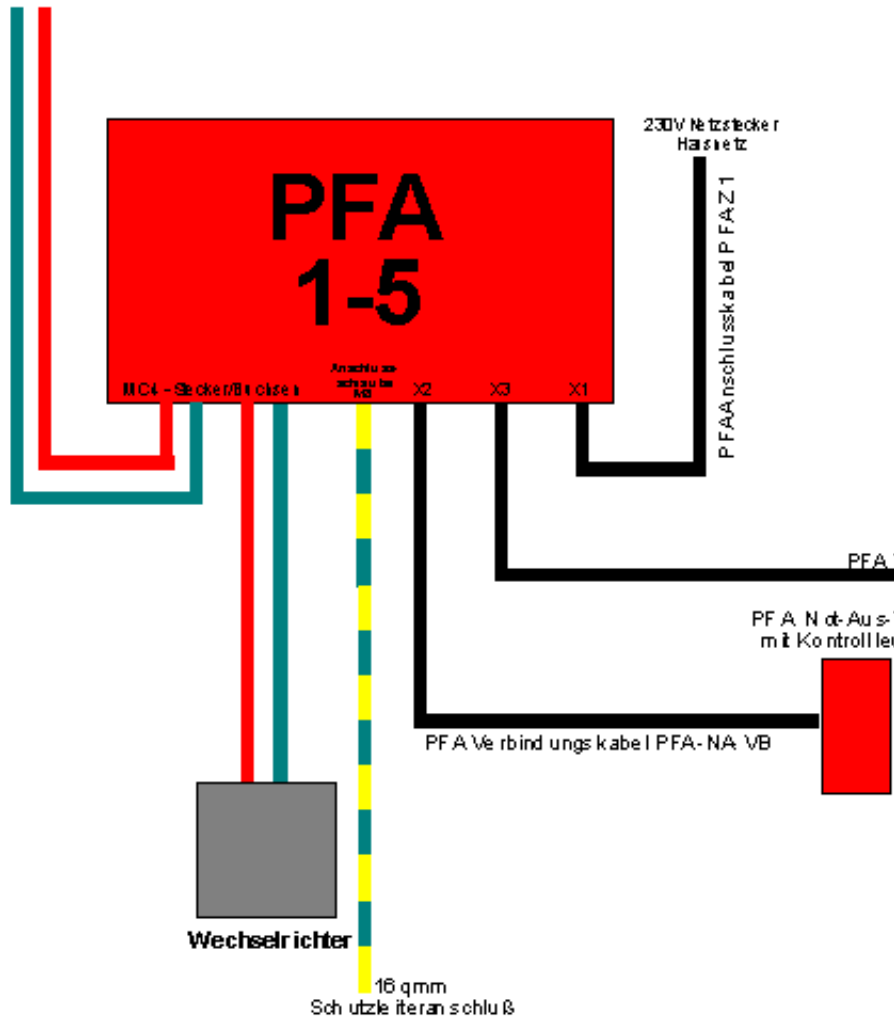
230V Netzstecker
Hausnetz

PFA
1-5

MC4 - Stecker/Buchsen

Anschluss
schraube
M8

X2

X3

X1

PFAAnschlusskabel PFAZ1

PFA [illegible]

PFA Not-Aus-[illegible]
mit Kontrollleu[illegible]

PFA Verbindungskabel PFA-NA VB

Wechselrichter

16 qmm
Schutzleiteranschluß